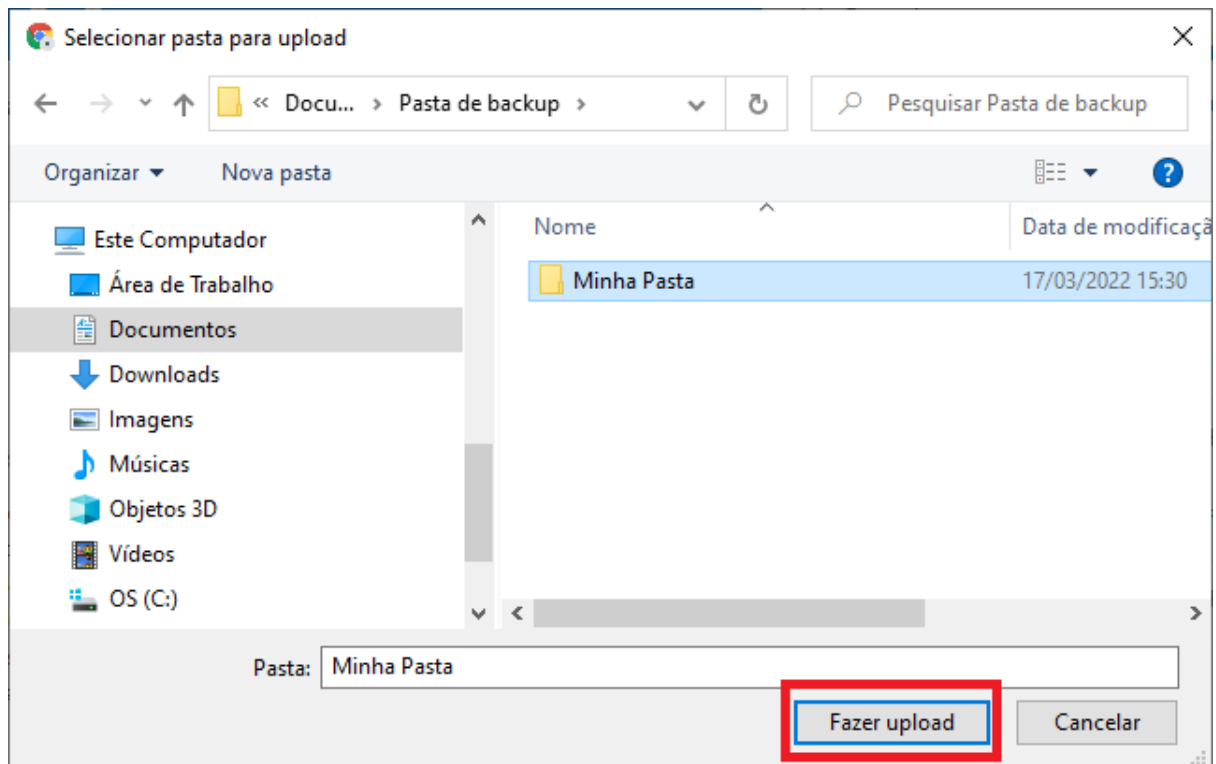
Selecionar pasta para upload

« Docu... › Pasta de backup ›

Pesquisar Pasta de backup

Organizar ▾ Nova pasta

Este Computador
Área de Trabalho
Documentos
Downloads
Imagens
Músicas
Objetos 3D
Vídeos
OS (C:)

| Nome | Data de modificaçã |
|---|---|
| Minha Pasta | 17/03/2022 15:30 |

Pasta: Minha Pasta

Fazer upload Cancelar